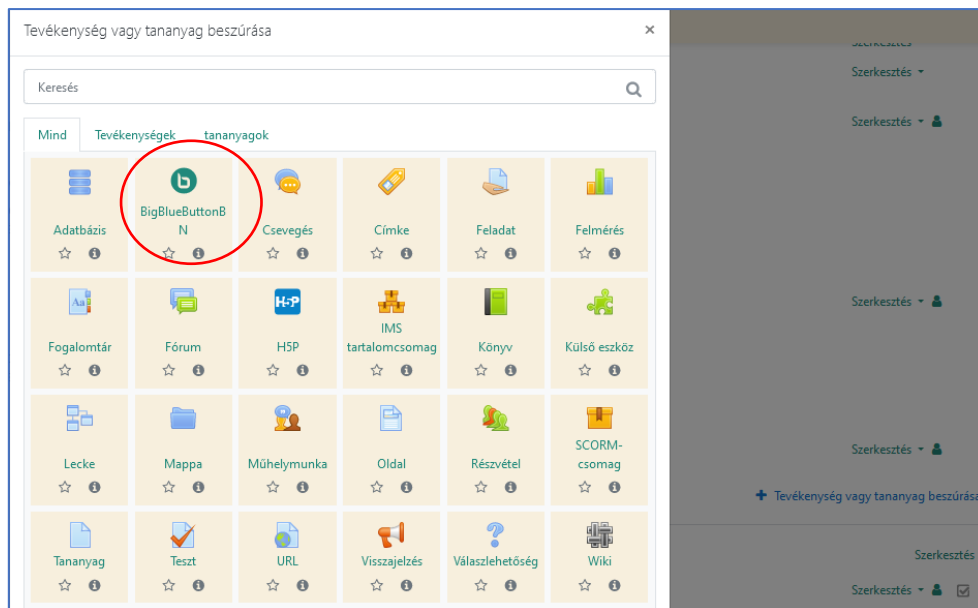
Tevékenység vagy tananyag beszúrása ×

Keresés

Mind Tevékenységek tananyagok

Adatbázis

BigBlueButtonBN

Csevegés

Címke

Feladat

Felmérés

Fogalomtár

Fórum

H5P

IMS tartalomcsomag

Könyv

Külső eszköz

Lecke

Mappa

Műhelymunka

Oldal

Részvétel

SCORM-csomag

Tananyag

Teszt

URL

Visszajelzés

Válaszlehetőség

Wiki

Szerkesztés
Szerkesztés
Szerkesztés
Szerkesztés
Szerkesztés
+ Tevékenység vagy tananyag beszúrása
Szerkesztés
Szerkesztés